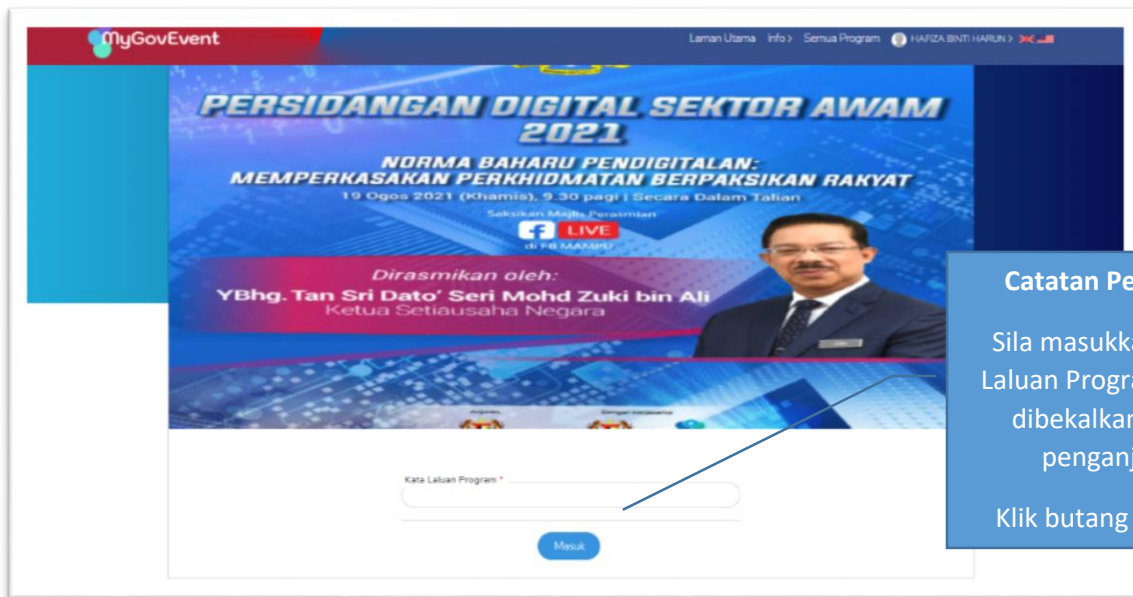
MyGovEvent

Laman Utama Info > Semua Program HAFIZA BINTI HARUN >

PERSIDANGAN DIGITAL SEKTOR AWAM 2021

NORMA BAHARU PENDIGITALAN: MEMPERKASAKAN PERKHIDMATAN BERPAKSIKAN RAKYAT

19 Ogos 2021 (Khamis), 9.30 pagi | Secara Dalam Talian

Saksikan Majlis Perasmian

LIVE

di FB MAMPU

Dirasmikan oleh:

YBhg. Tan Sri Dato' Seri Mohd Zuki bin Ali

Ketua Setiausaha Negara

Anjuran Dengan kerjasama

Kata Laluan Program *

Masuk

Catatan Pe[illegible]

Sila masukka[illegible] Laluan Progra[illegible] dibekalkan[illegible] penganj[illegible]

Klik butang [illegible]